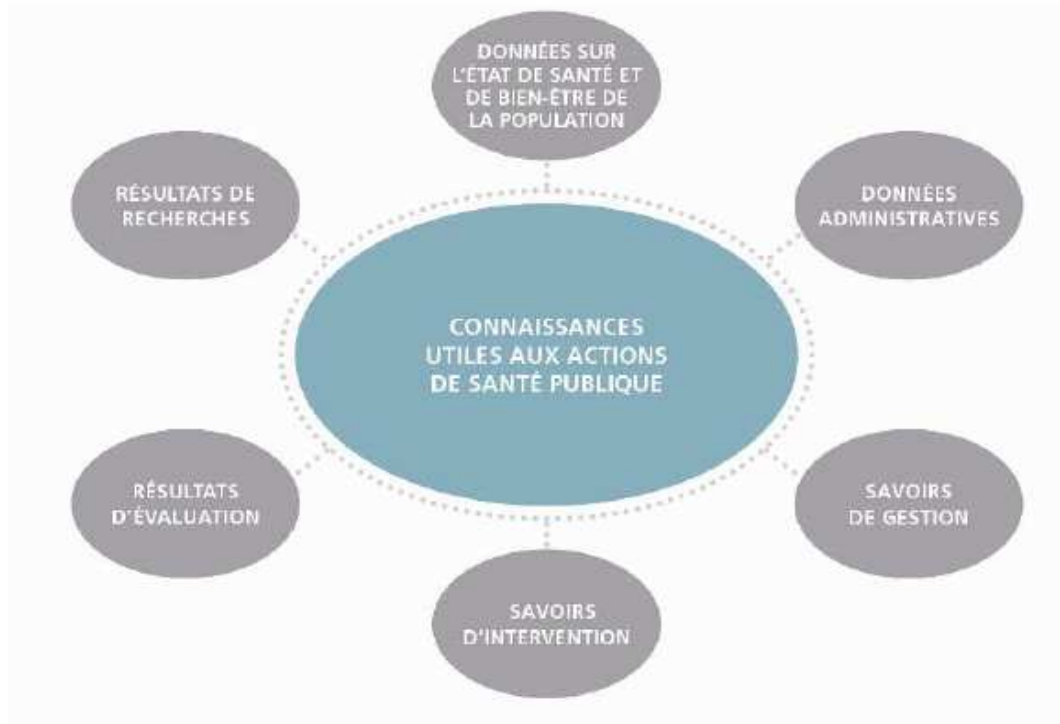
DONNÉES SUR L'ÉTAT DE SANTÉ ET DE BIEN-ÊTRE DE LA POPULATION

RÉSULTATS DE RECHERCHES

DONNÉES ADMINISTRATIVES

CONNAISSANCES UTILES AUX ACTIONS DE SANTÉ PUBLIQUE

RÉSULTATS D'ÉVALUATION

SAVOIRS DE GESTION

SAVOIRS D'INTERVENTION